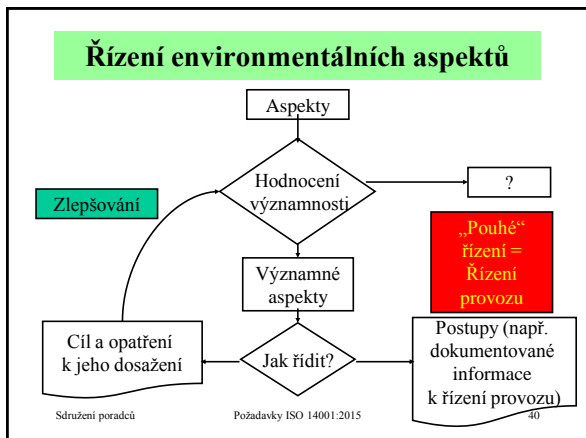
Řízení environmentálních aspektů

Aspekty

Hodnocení významnosti

?

Zlepšování

„Pouhé" řízení = Řízení provozu

Významné aspekty

Cíl a opatření k jeho dosažení

Jak řídit?

Postupy (např. dokumentované informace k řízení provozu)

Sdružení poradců

Požadavky ISO 14001:2015

40